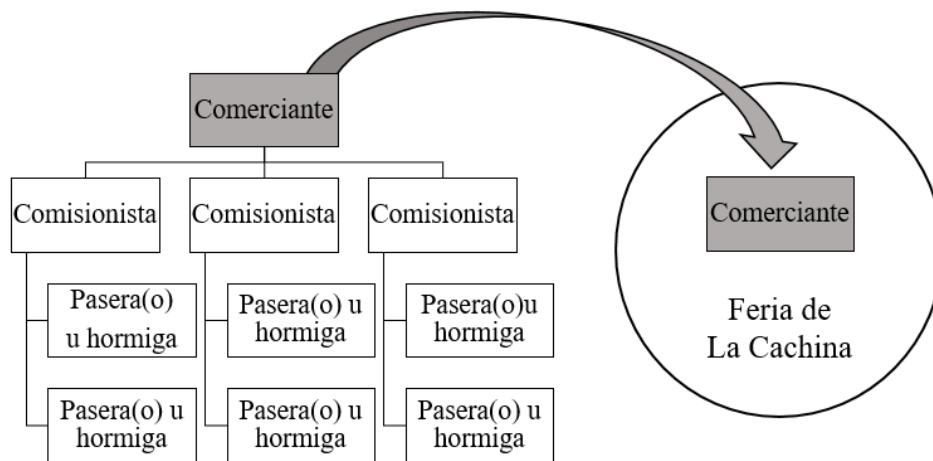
Comerciante

Comisionista

Pasera(o) u hormiga

Pasera(o) u hormiga

Comisionista

Pasera(o) u hormiga

Pasera(o) u hormiga

Comisionista

Pasera(o)u hormiga

Pasera(o) u hormiga

Comerciante

Feria de La Cachina